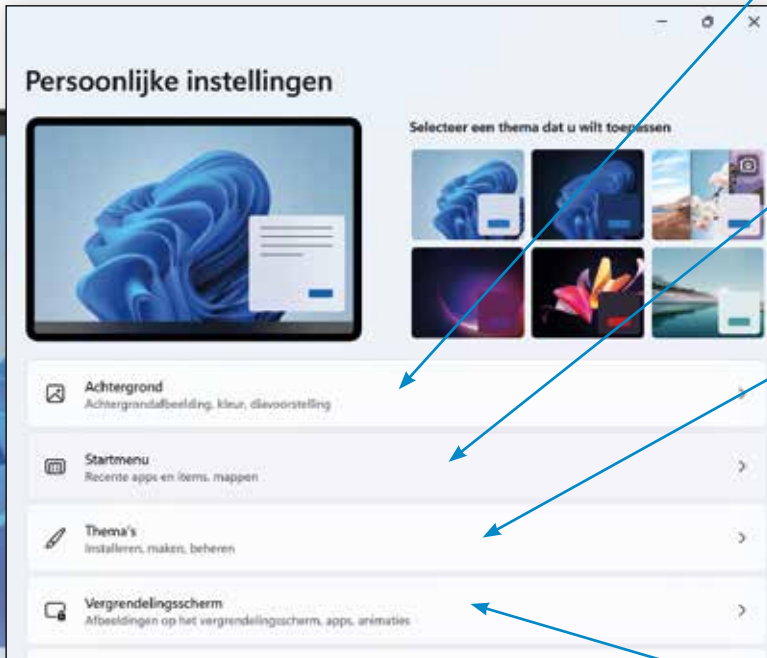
Persoonlijke instellingen

Selecteer een thema dat u wilt toepassen

Achtergrond
Achtergrondafbeelding, kleur, diavoorstelling

Startmenu
Recente apps en items, mappen

Thema's
Installeren, maken, beheren

Vergrendelingsscherm
Afbeeldingen op het vergrendelingsscherm, apps, animaties